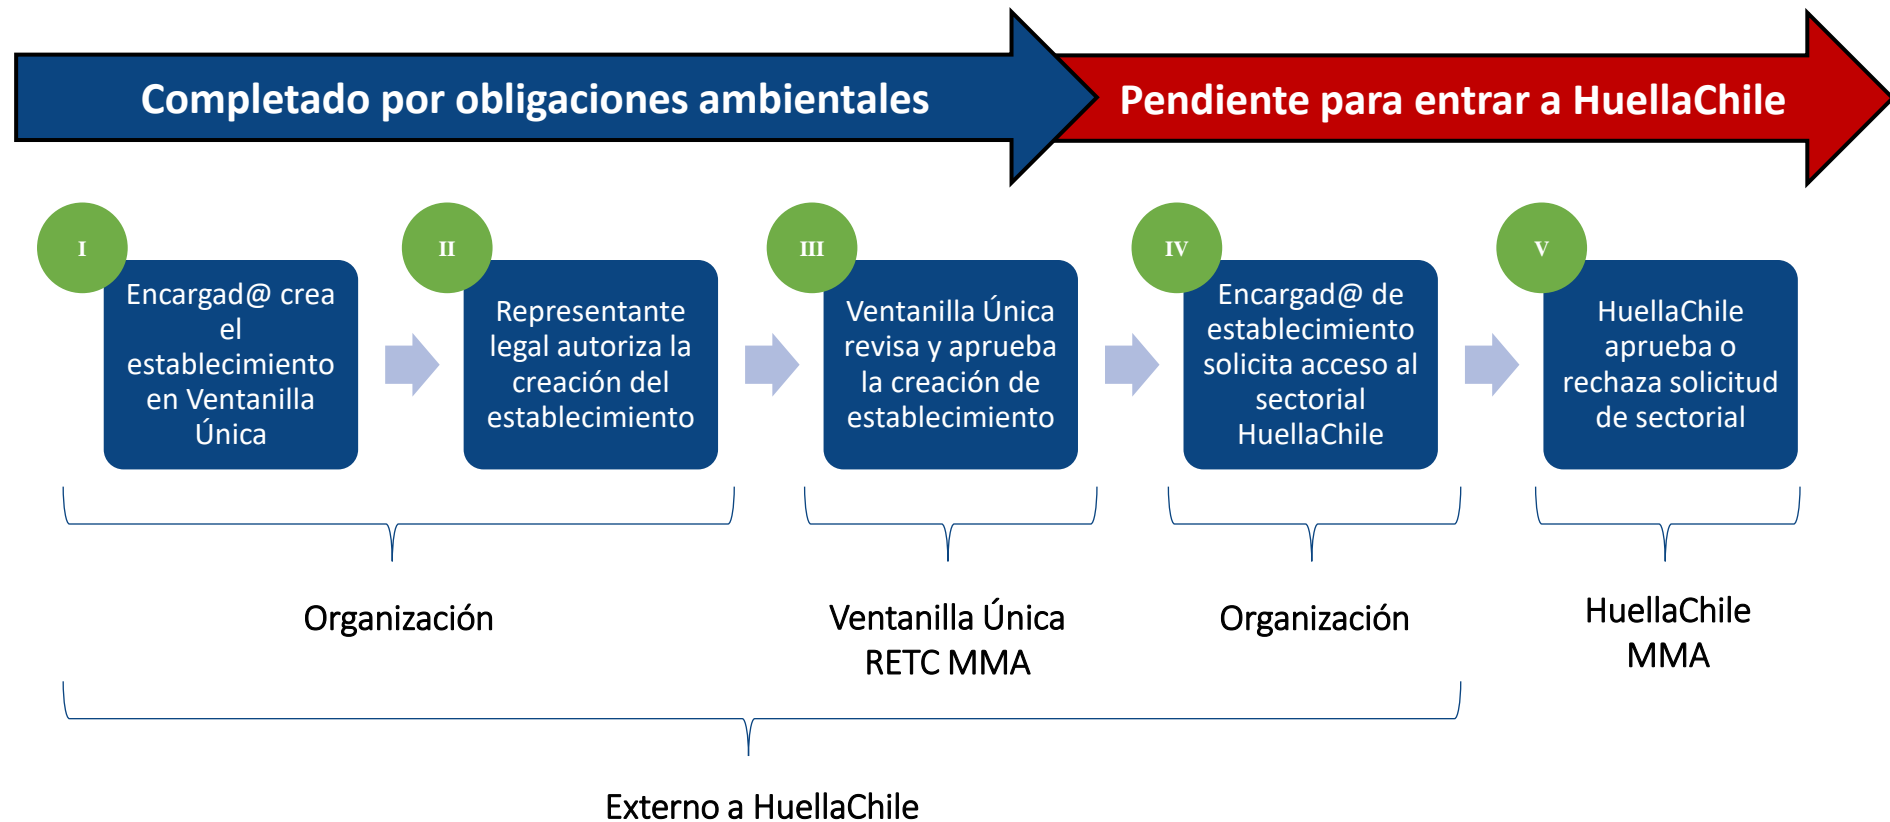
Completado por obligaciones ambientales

Pendiente para entrar a HuellaChile

I

Encargad@ crea el establecimiento en Ventanilla Única

II

Representante legal autoriza la creación del establecimiento

III

Ventanilla Única revisa y aprueba la creación de establecimiento

IV

Encargad@ de establecimiento solicita acceso al sectorial HuellaChile

V

HuellaChile aprueba o rechaza solicitud de sectorial

Organización

Ventanilla Única
RETC MMA

Organización

HuellaChile
MMA

Externo a HuellaChile